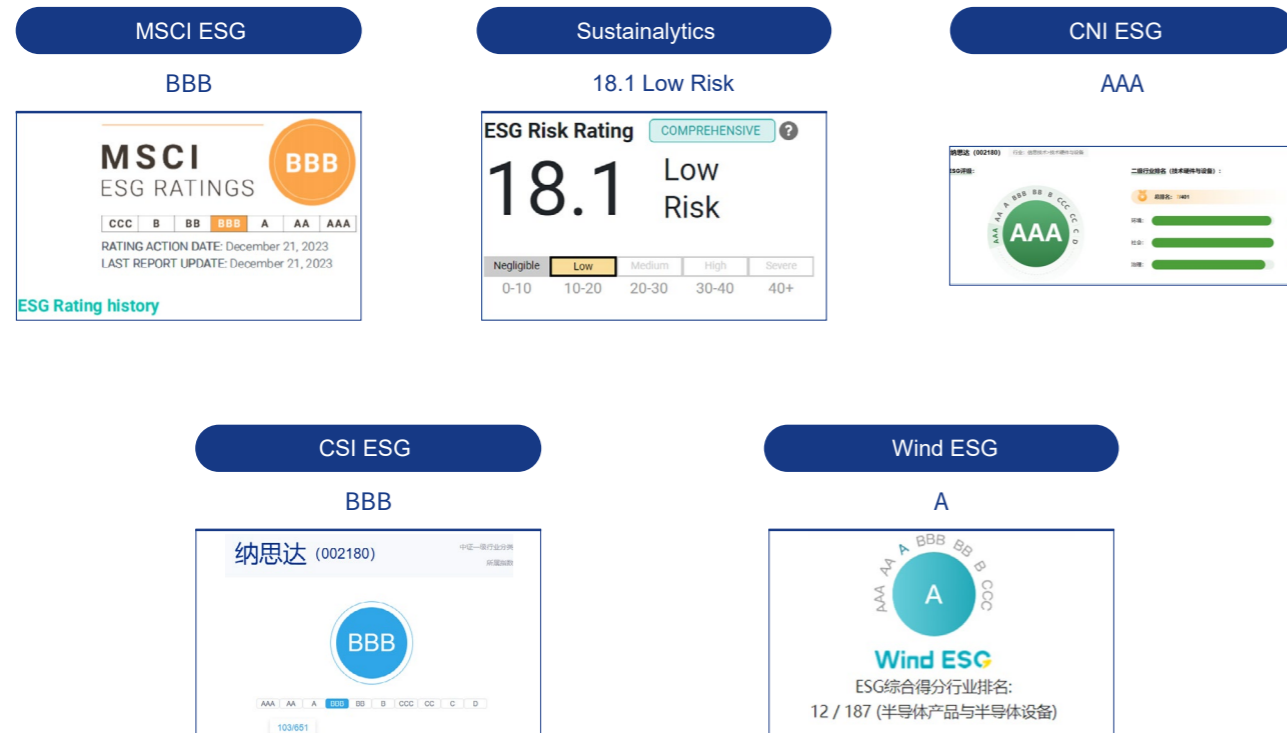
MSCI ESG

BBB

MSCI
ESG RATINGS

BBB

| CCC | B | BB | BBB | A | AA | AAA |
|---|---|---|---|---|---|---|

RATING ACTION DATE: December 21, 2023
LAST REPORT UPDATE: December 21, 2023

ESG Rating history

Sustainalytics

18.1 Low Risk

ESG Risk Rating COMPREHENSIVE ?

18.1 Low Risk

| Negligible | Low | Medium | High | Severe |
|---|---|---|---|---|
| 0-10 | 10-20 | 20-30 | 30-40 | 40+ |

CNI ESG

AAA

纳思达 (002180) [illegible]

ESG评级:

AAA AA A BBB BB B CCC CC C D

AAA

二级行业排名 (技术硬件与设备) :

总排名: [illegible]

环境:

社会:

治理:

CSI ESG

BBB

纳思达 (002180)

中证一级行业分类
所属指数

BBB

AAA AA A BBB BB B CCC CC C D

103/651

Wind ESG

A

AAA AA A BBB BB B CCC

A

Wind ESG

ESG综合得分行业排名:
12 / 187 (半导体产品与半导体设备)